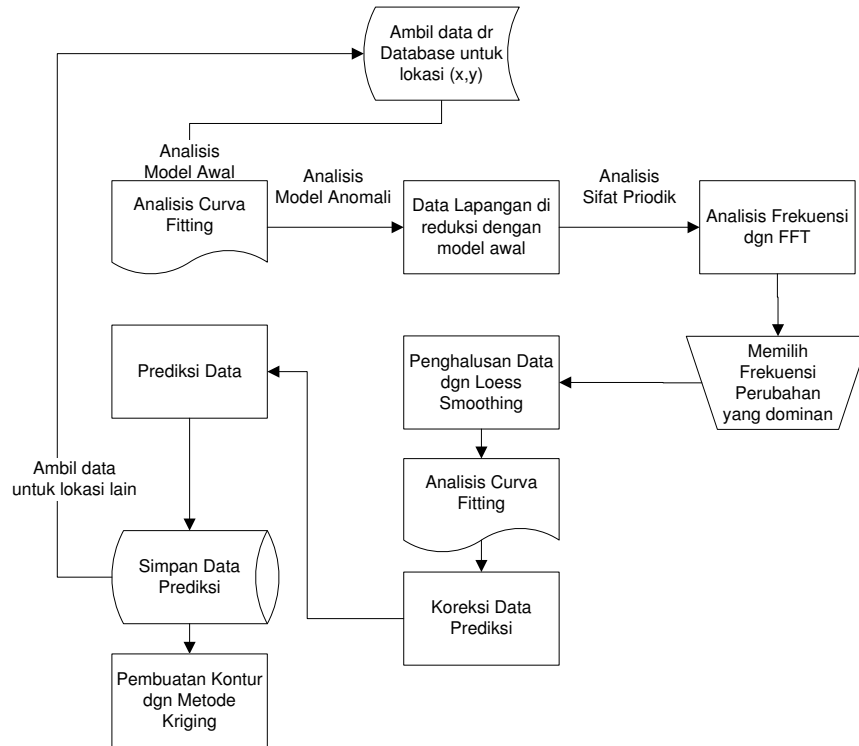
Ambil data dr Database untuk lokasi (x,y)

Analisis Model Awal

Analisis Curva Fitting

Analisis Model Anomali

Data Lapangan di reduksi dengan model awal

Analisis Sifat Priodik

Analisis Frekuensi dgn FFT

Memilih Frekuensi Perubahan yang dominan

Penghalusan Data dgn Loess Smoothing

Analisis Curva Fitting

Koreksi Data Prediksi

Prediksi Data

Ambil data untuk lokasi lain

Simpan Data Prediksi

Pembuatan Kontur dgn Metode Kriging